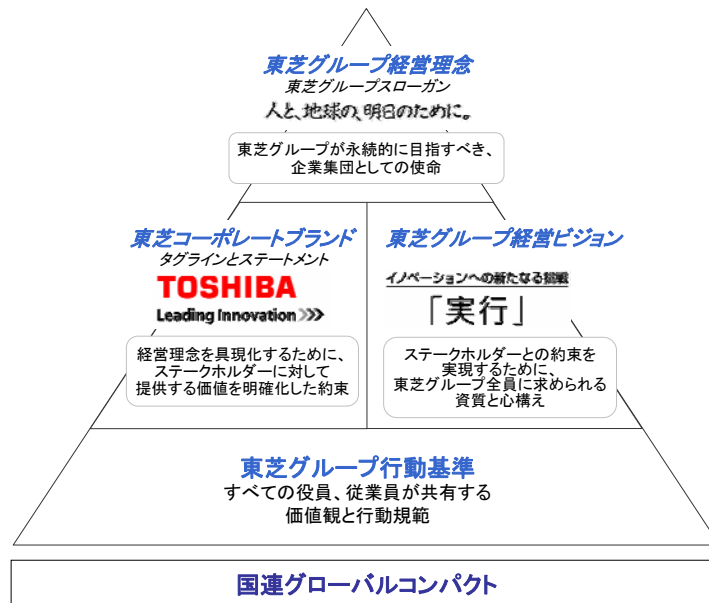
東芝グループ経営理念
東芝グループスローガン
人と、地球の、明日のために。

東芝グループが永続的に目指すべき、企業集団としての使命

東芝コーポレートブランド
タグラインとステートメント
TOSHIBA
Leading Innovation >>>

経営理念を具現化するために、ステークホルダーに対して提供する価値を明確化した約束

東芝グループ経営ビジョン
イノベーションへの新たなる挑戦
「実行」

ステークホルダーとの約束を実現するために、東芝グループ全員に求められる資質と心構え

東芝グループ行動基準
すべての役員、従業員が共有する価値観と行動規範

国連グローバルコンパクト